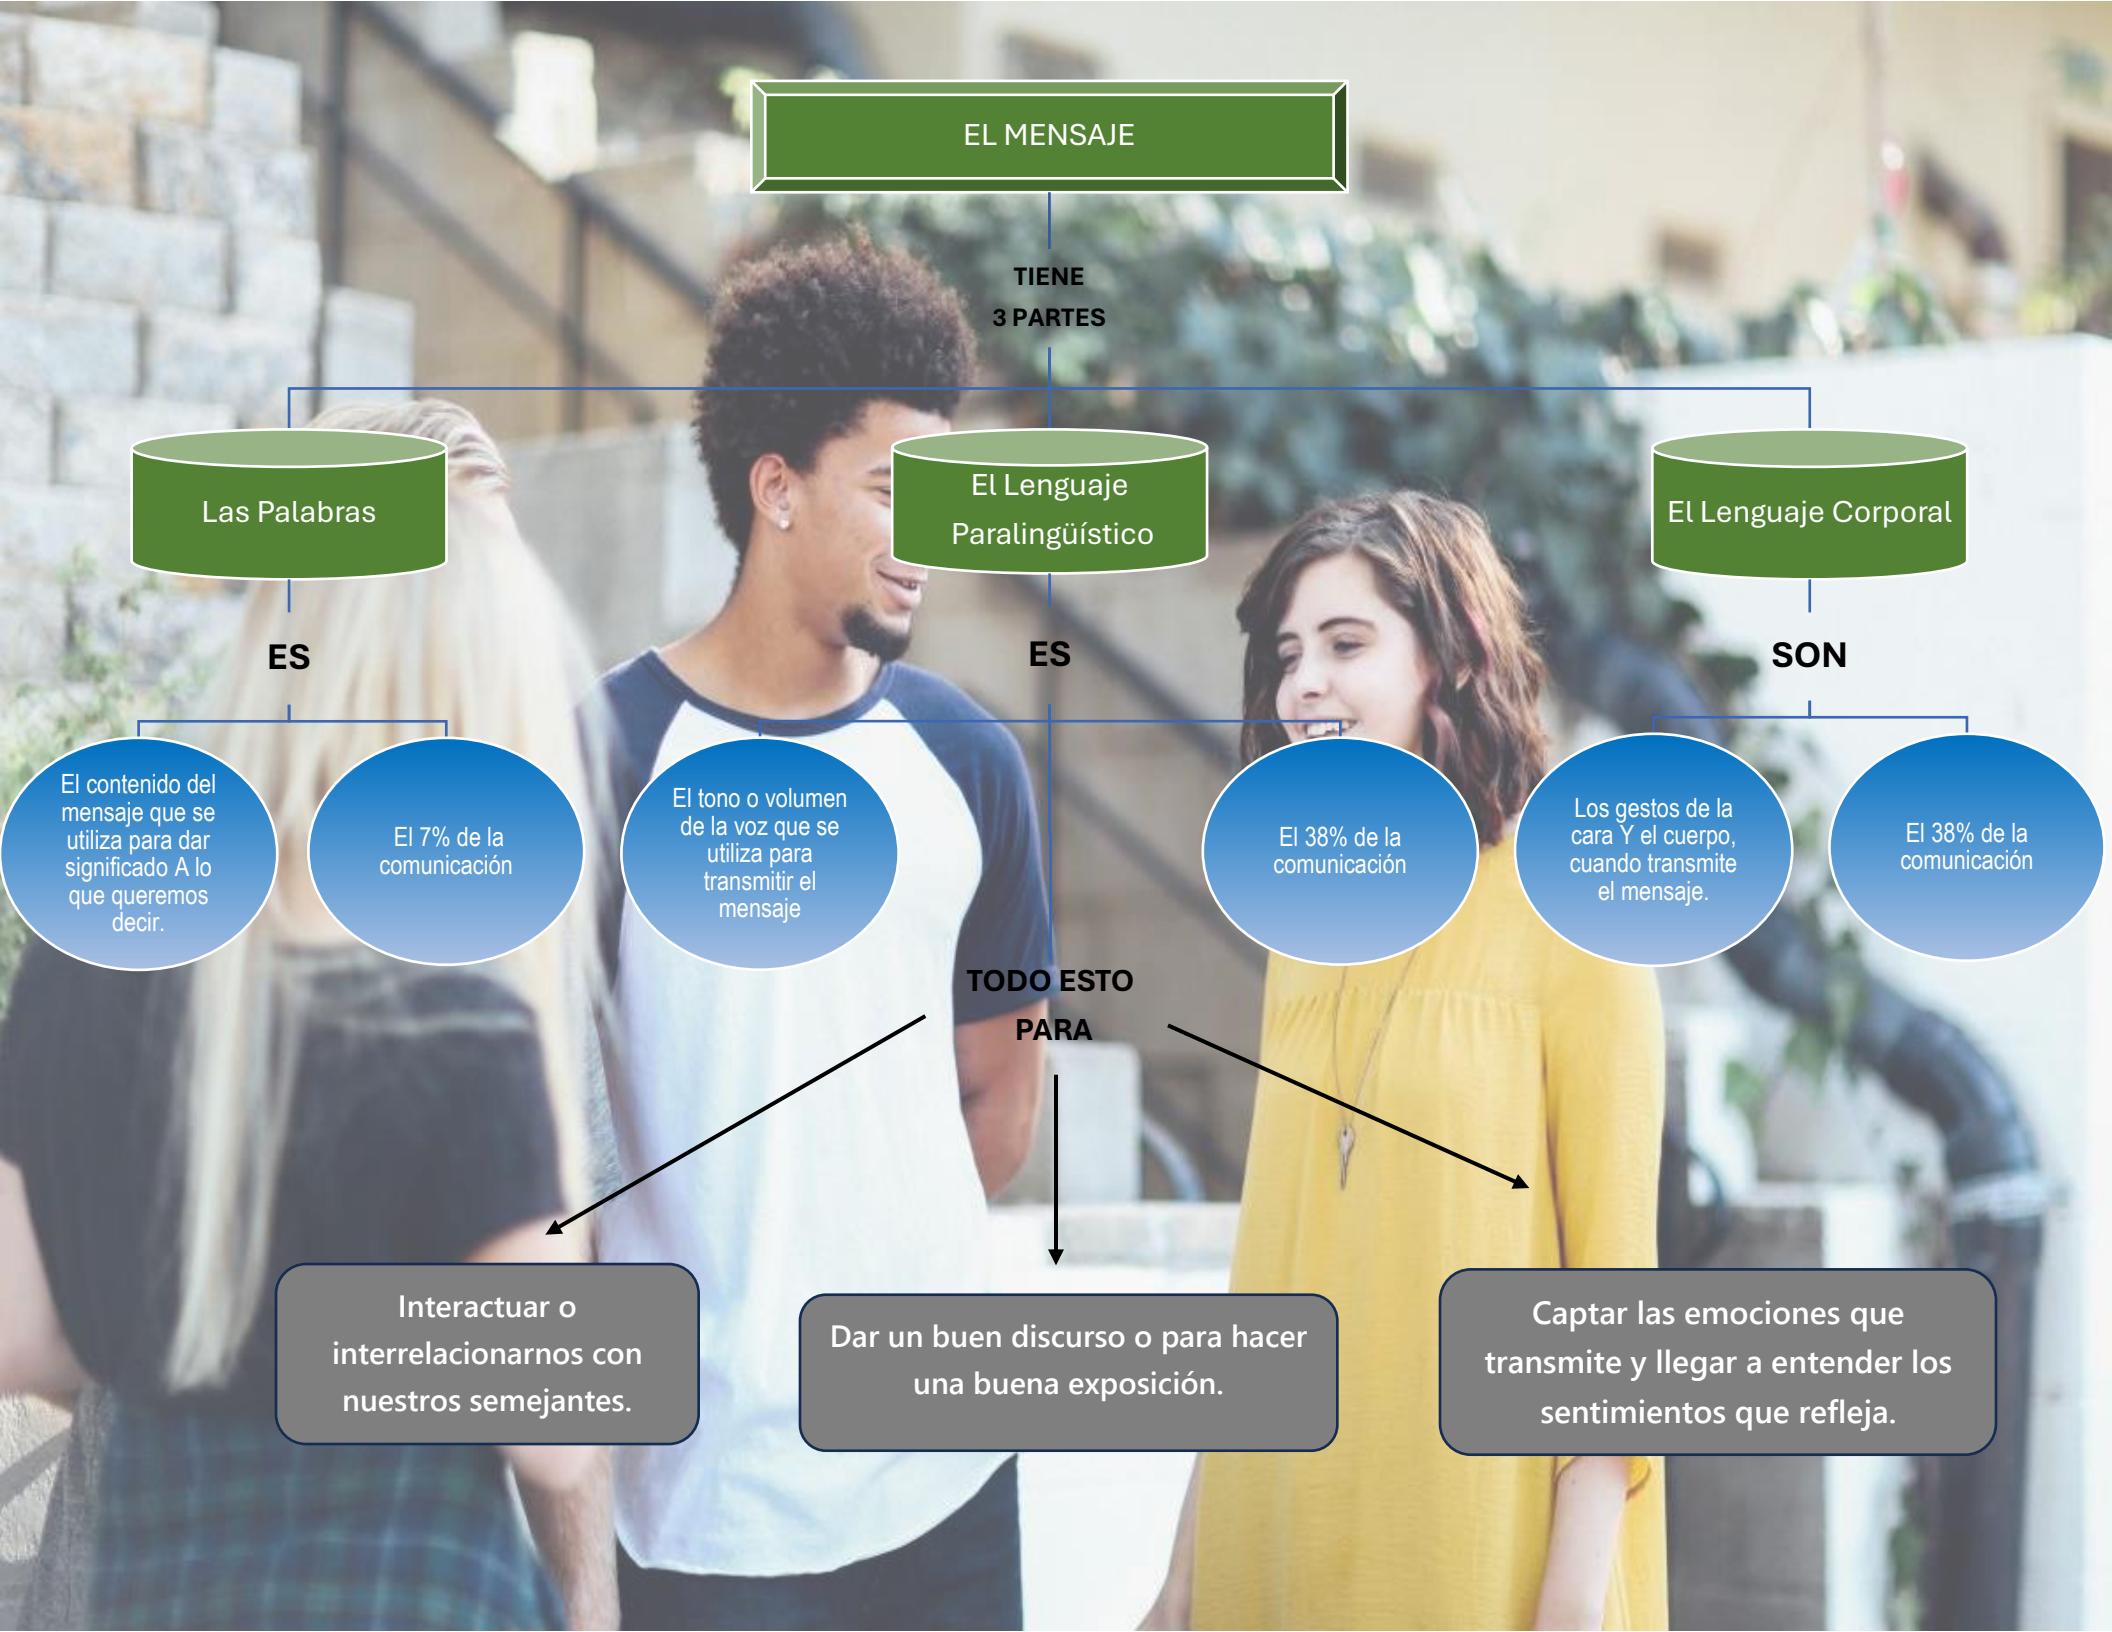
EL MENSAJE

TIENE
3 PARTES

Las Palabras

El Lenguaje Paralingüístico

El Lenguaje Corporal

ES

ES

SON

El contenido del mensaje que se utiliza para dar significado A lo que queremos decir.

El 7% de la comunicación

El tono o volumen de la voz que se utiliza para transmitir el mensaje

El 38% de la comunicación

Los gestos de la cara Y el cuerpo, cuando transmite el mensaje.

El 38% de la comunicación

TODO ESTO
PARA

Interactuar o interrelacionarnos con nuestros semejantes.

Dar un buen discurso o para hacer una buena exposición.

Captar las emociones que transmite y llegar a entender los sentimientos que refleja.